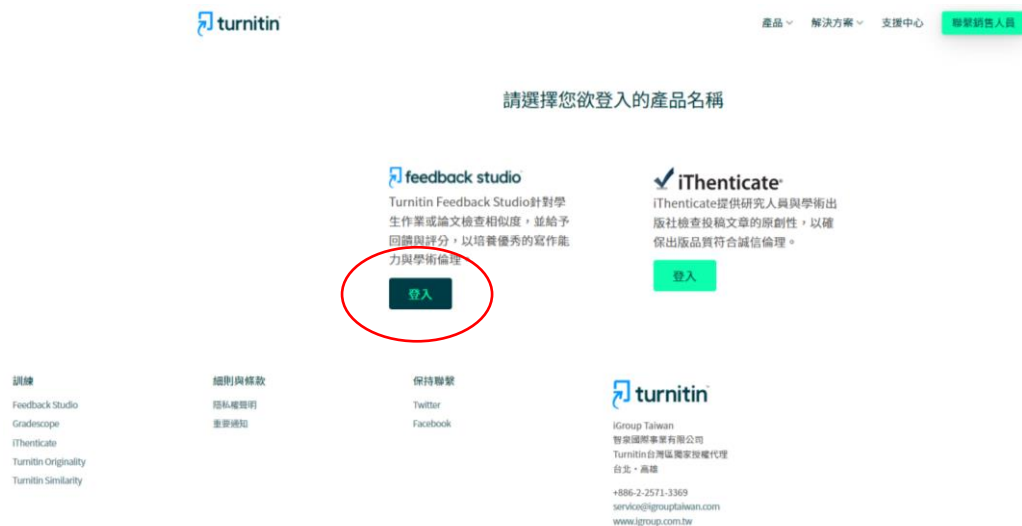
turnitin

產品 解決方案 支援中心 聯繫銷售人員

請選擇您欲登入的產品名稱

feedback studio

Turnitin Feedback Studio針對學生作業或論文檢查相似度，並給予回饋與評分，以培養優秀的寫作能力與學術倫理

登入

iThenticate

iThenticate提供研究人員與學術出版社檢查投稿文章的原創性，以確保出版品質符合誠信倫理。

登入

訓練

Feedback Studio

Gradescope

iThenticate

Turnitin Originality

Turnitin Similarity

細則與條款

隱私權聲明

重要通知

保持聯繫

Twitter

Facebook

turnitin

iGroup Taiwan
智泉國際事業有限公司
Turnitin台灣區獨家授權代理
台北・高雄

+886-2-2571-3369
service@igrouptaiwan.com
www.igroup.com.tw